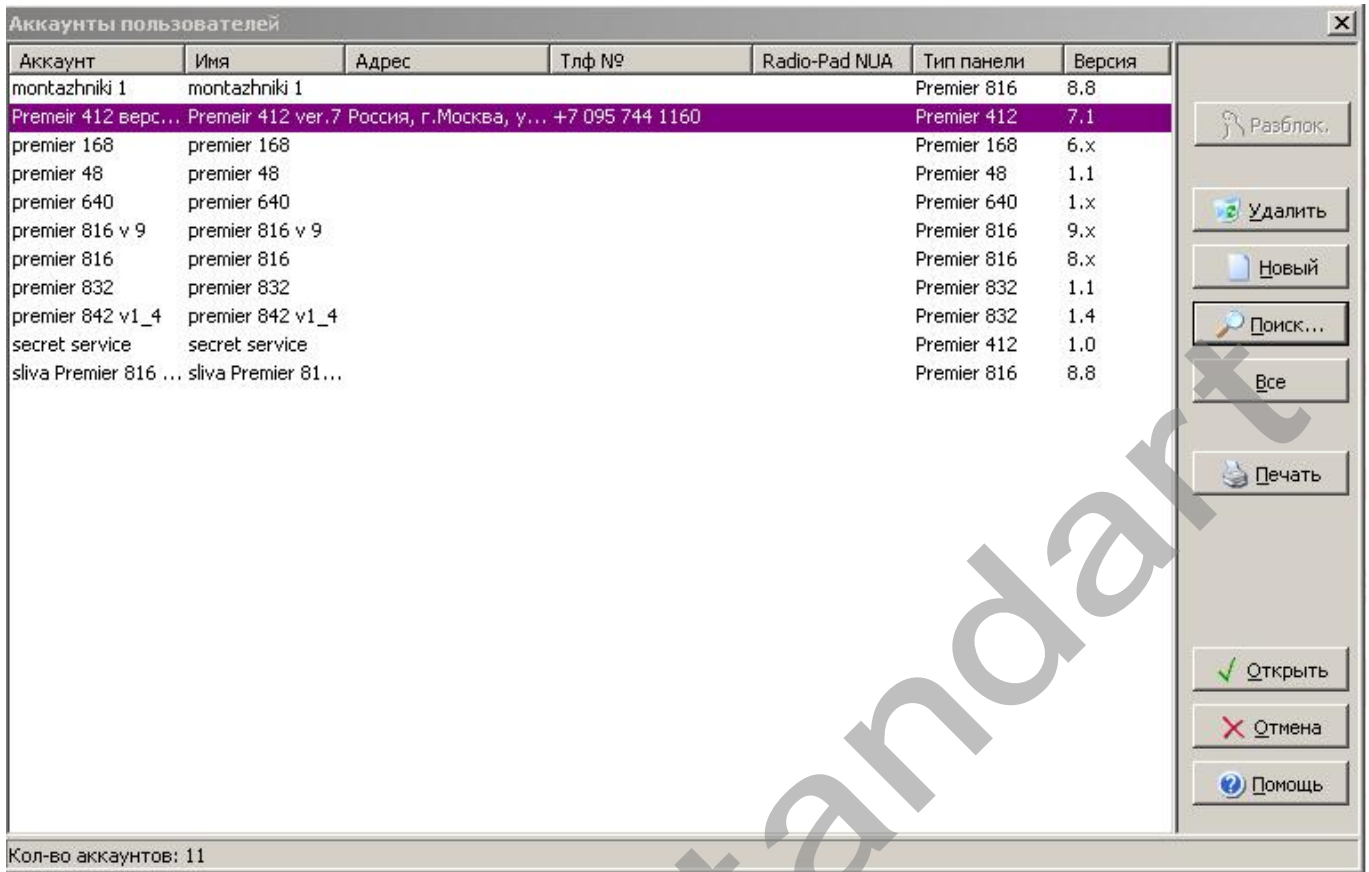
Аккаунты пользователей

| Аккаунт | Имя | Адрес | Тлф № | Radio-Pad NUA | Тип панели | Версия |
|---|---|---|---|---|---|---|
| montazhniki 1 | montazhniki 1 | | | | Premier 816 | 8.8 |
| Premeir 412 верс... | Premeir 412 ver.7 | Россия, г.Москва, у... | +7 095 744 1160 | | Premier 412 | 7.1 |
| premier 168 | premier 168 | | | | Premier 168 | 6.x |
| premier 48 | premier 48 | | | | Premier 48 | 1.1 |
| premier 640 | premier 640 | | | | Premier 640 | 1.x |
| premier 816 v 9 | premier 816 v 9 | | | | Premier 816 | 9.x |
| premier 816 | premier 816 | | | | Premier 816 | 8.x |
| premier 832 | premier 832 | | | | Premier 832 | 1.1 |
| premier 842 v1_4 | premier 842 v1_4 | | | | Premier 832 | 1.4 |
| secret service | secret service | | | | Premier 412 | 1.0 |
| sliva Premier 816 ... | sliva Premier 81... | | | | Premier 816 | 8.8 |

Разблок.
Удалить
Новый
Поиск...
Все
Печать
Открыть
Отмена
Помощь

Кол-во аккаунтов: 11

standart